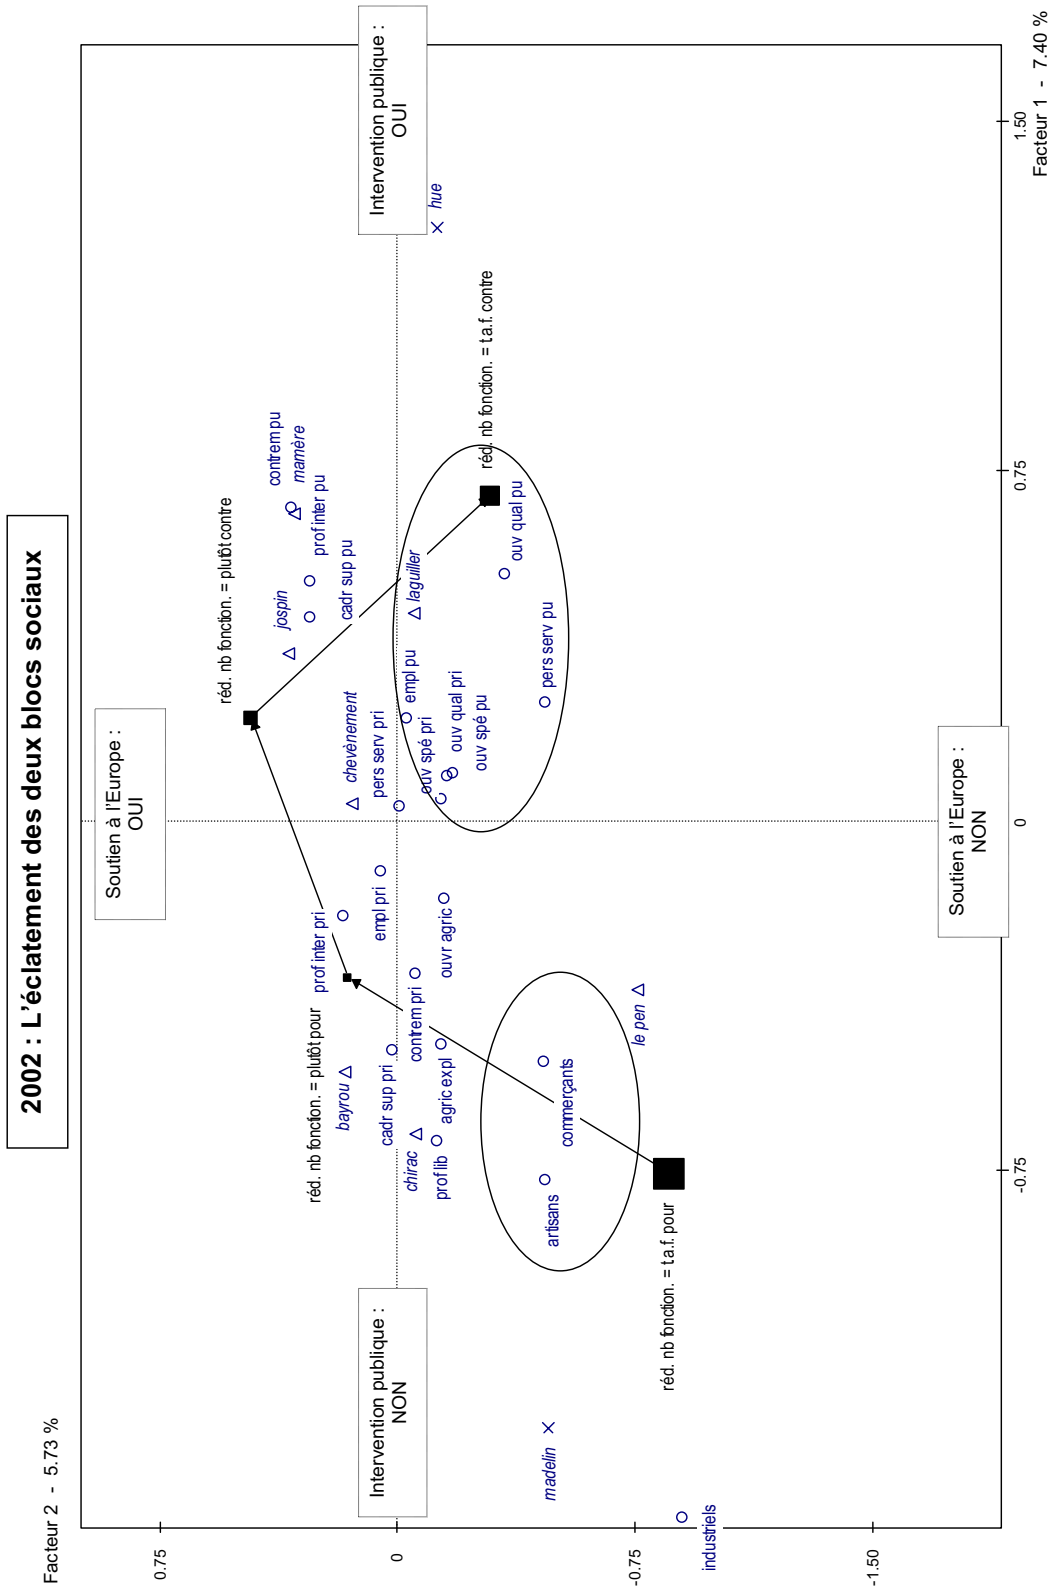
2002 : L'éclatement des deux blocs sociaux

Facteur 2 - 5.73 %

Facteur 1 - 7.40 %

0.75

0

-0.75

-1.50

1.50

0.75

0

-0.75

Intervention publique : OUI

Intervention publique : NON

Soutien à l'Europe : OUI

Soutien à l'Europe : NON

hue

réd. nb fonction. = t.a.f. contre

réd. nb fonction. = plutôt contre

réd. nb fonction. = plutôt pour

réd. nb fonction. = t.a.f. pour

contrem pu

mamère

prof inter pu

jospin

cadr sup pu

laguiller

ouv qual pu

empl pu

pers serv pu

chevènement

pers serv pri

ouv spé pri

ouv qual pri

ouv spé pu

prof inter pri

empl pri

ouvr agric

contrem pri

le pen

bayrou

cadr sup pri

agric expl

commerçants

chirac

prof lib

artisans

madelin

industriels